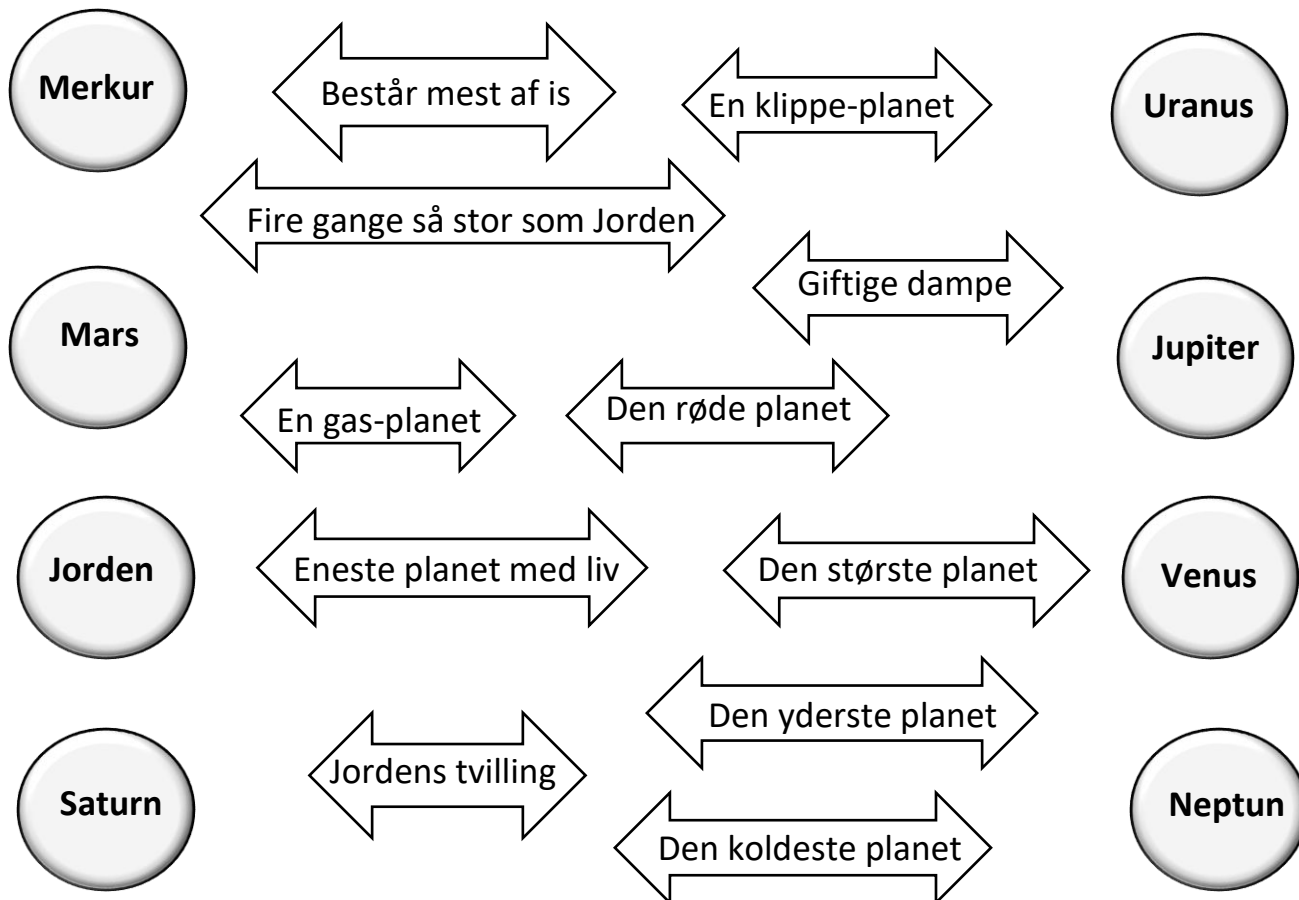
Merkur

Består mest af is

En klippe-planet

Uranus

Fire gange så stor som Jorden

Giftige dampe

Mars

Jupiter

En gas-planet

Den røde planet

Jorden

Eneste planet med liv

Den største planet

Venus

Den yderste planet

Jordens tvilling

Saturn

Neptun

Den koldeste planet